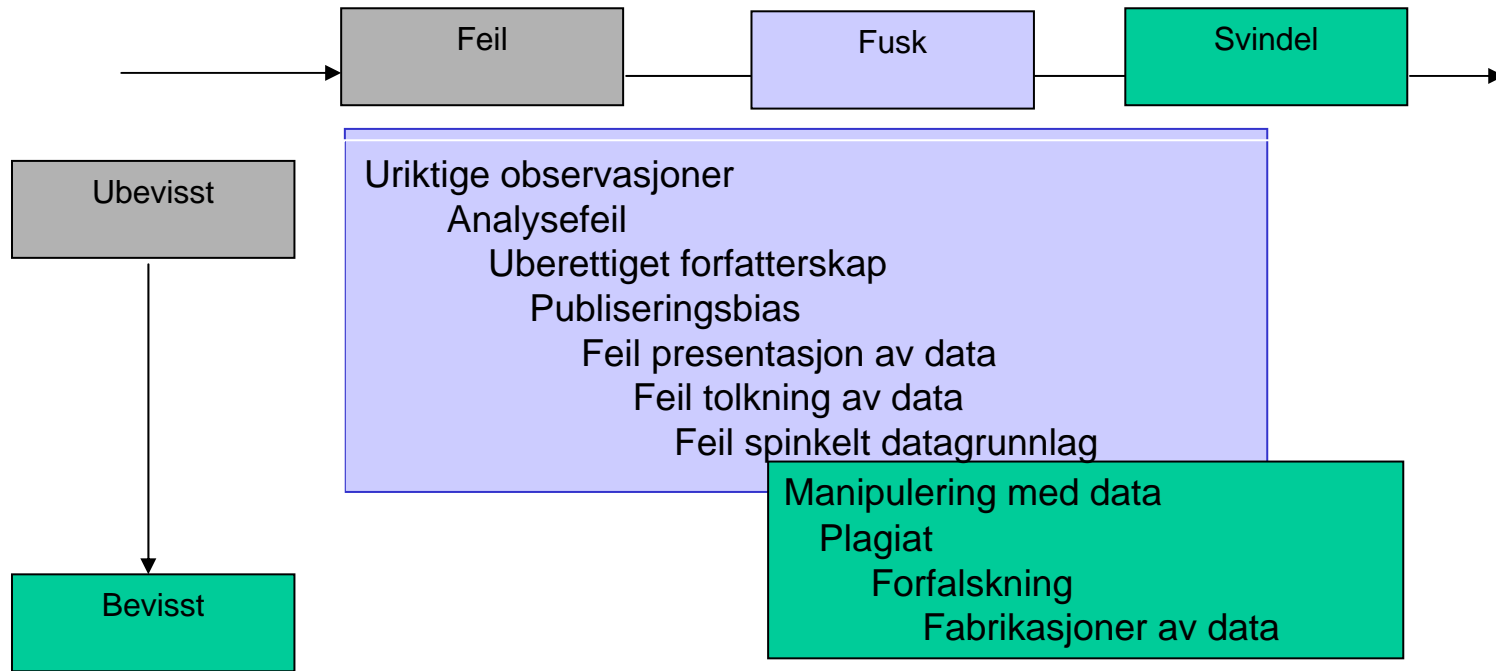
Feil

Fusk

Svindel

Ubevisst

Uriktige observasjoner
Analysefeil
Uberettiget forfatterskap
Publiseringsbias
Feil presentasjon av data
Feil tolkning av data
Feil spinkelt datagrunnlag

Manipulering med data
Plagiat
Forfalskning
Fabrikasjoner av data

Bevisst